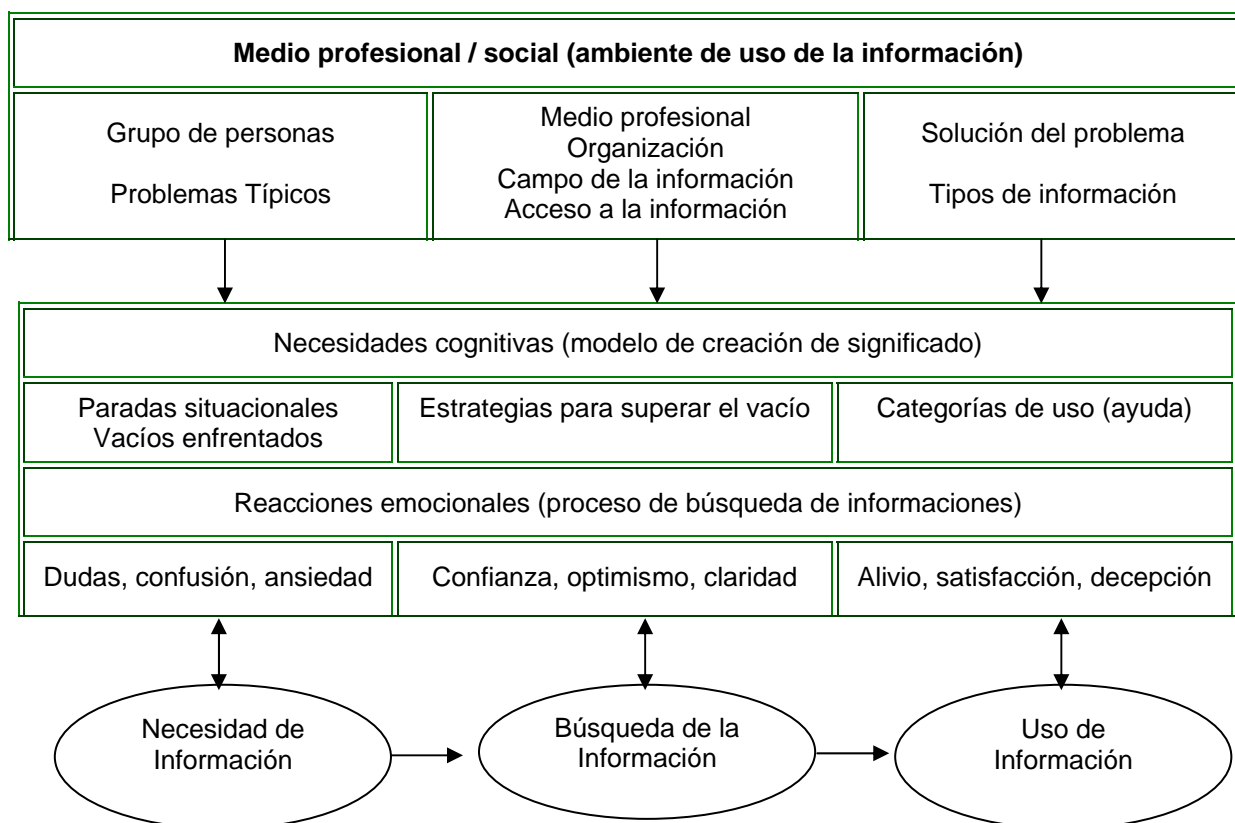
**Medio profesional / social (ambiente de uso de la información)**

Grupo de personas

Problemas Típicos

Medio profesional
Organización
Campo de la información
Acceso a la información

Solución del problema

Tipos de información

Necesidades cognitivas (modelo de creación de significado)

Paradas situacionales
Vacíos enfrentados

Estrategias para superar el vacío

Categorías de uso (ayuda)

Reacciones emocionales (proceso de búsqueda de informaciones)

Dudas, confusión, ansiedad

Confianza, optimismo, claridad

Alivio, satisfacción, decepción

Necesidad de Información

Búsqueda de la Información

Uso de Información